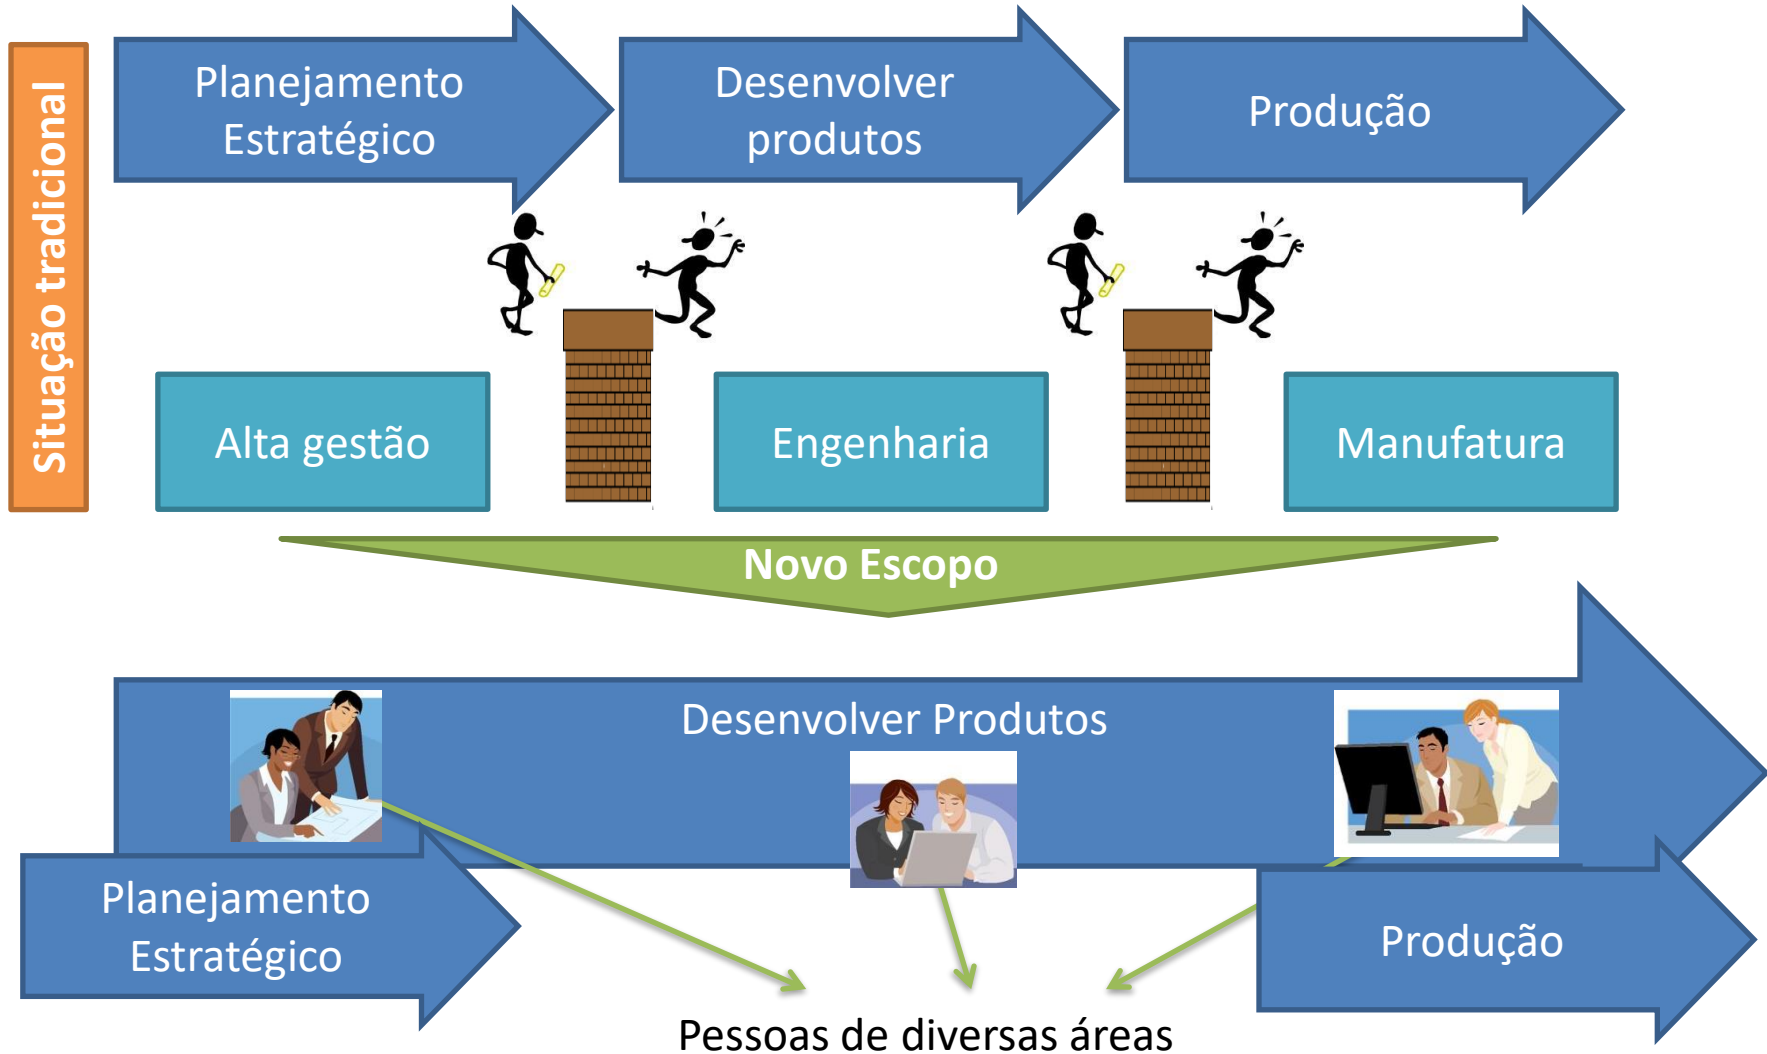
Situação tradicional

Planejamento Estratégico

Desenvolver produtos

Produção

Alta gestão

Engenharia

Manufatura

Novo Escopo

Desenvolver Produtos

Planejamento Estratégico

Produção

Pessoas de diversas áreas